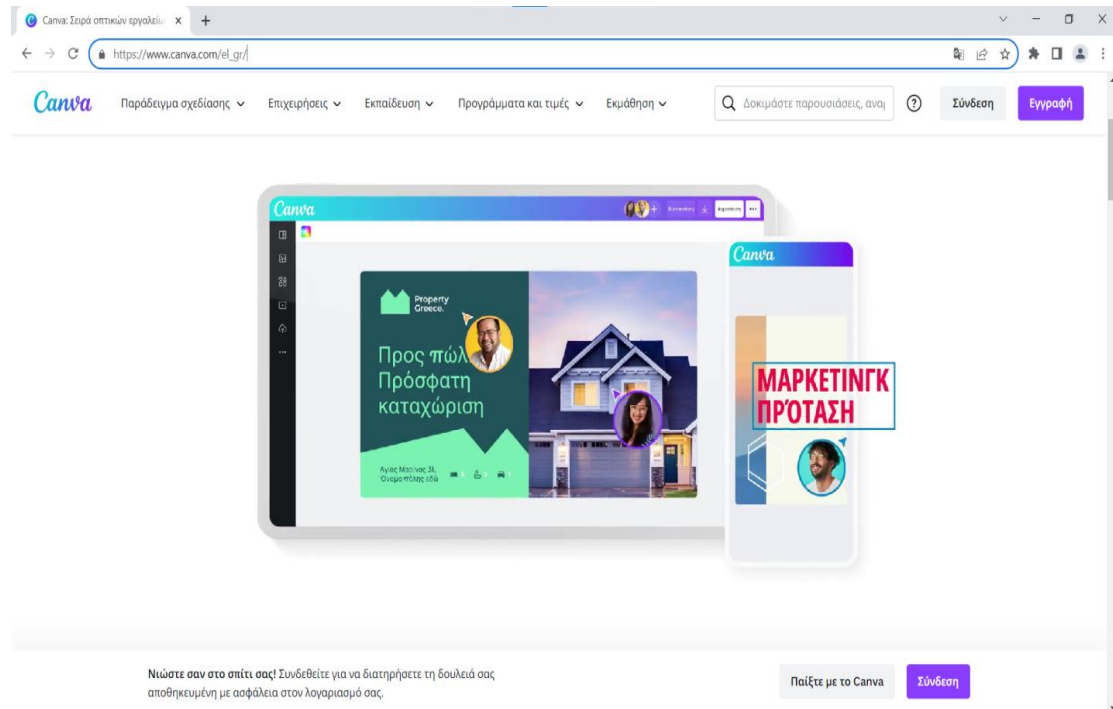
Canva: Σειρά οπτικών εργαλεί ×

https://www.canva.com/el_gr/

Canva Παράδειγμα σχεδίασης Επιχειρήσεις Εκπαίδευση Προγράμματα και τιμές Εκμάθηση Δοκιμάστε παρουσιάσεις, αναζ ? Σύνδεση Εγγραφή

Canva

Property Greece.

Προς πώλ
Πρόσφατη
καταχώριση

Αγίας Μαρίνας 31,
Όνομα πόλης εδώ

Canva

ΜΑΡΚΕΤΙΝΓΚ
ΠΡΟΤΑΣΗ

Νιώστε σαν στο σπίτι σας! Συνδεθείτε για να διατηρήσετε τη δουλειά σας αποθηκευμένη με ασφάλεια στον λογαριασμό σας.

Παίξτε με το Canva Σύνδεση